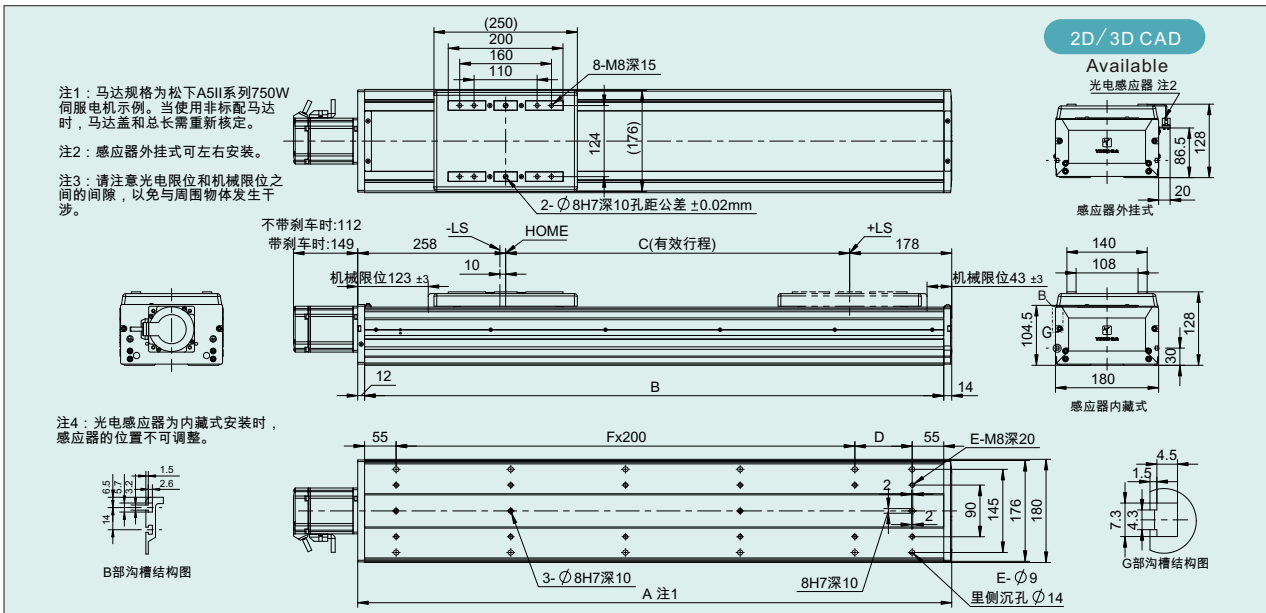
2D/3D CAD
Available

注1：马达规格为松下A5II系列750W伺服电机示例。当使用非标配马达时，马达盖和总长需重新核定。

注2：感应器外挂式可左右安装。

注3：请注意光电限位和机械限位之间的间隙，以免与周围物体发生干涉。

(250)
200
160
110
8-M8深15
124
(176)
2- Ø8H7深10孔距公差 ±0.02mm

光电感应器 注2
86.5
128
20
感应器外挂式

不带刹车时:112
带刹车时:149
-LS
HOME
+LS
258
C(有效行程)
178
10
机械限位123 ±3
机械限位43 ±3
12
B
14

140
108
B
G
104.5
128
30
180
感应器内藏式

注4：光电感应器为内藏式安装时，感应器的位置不可调整。

1.5
2.6
6.5
5.7
3.2
14
B部沟槽结构图

55
Fx200
D
55
E-M8深20
2
2
90
145
176
180
3- Ø8H7深10
8H7深10
A 注1
E- Ø9
里侧沉孔 Ø14

4.5
1.5
7.3
4.3
G部沟槽结构图